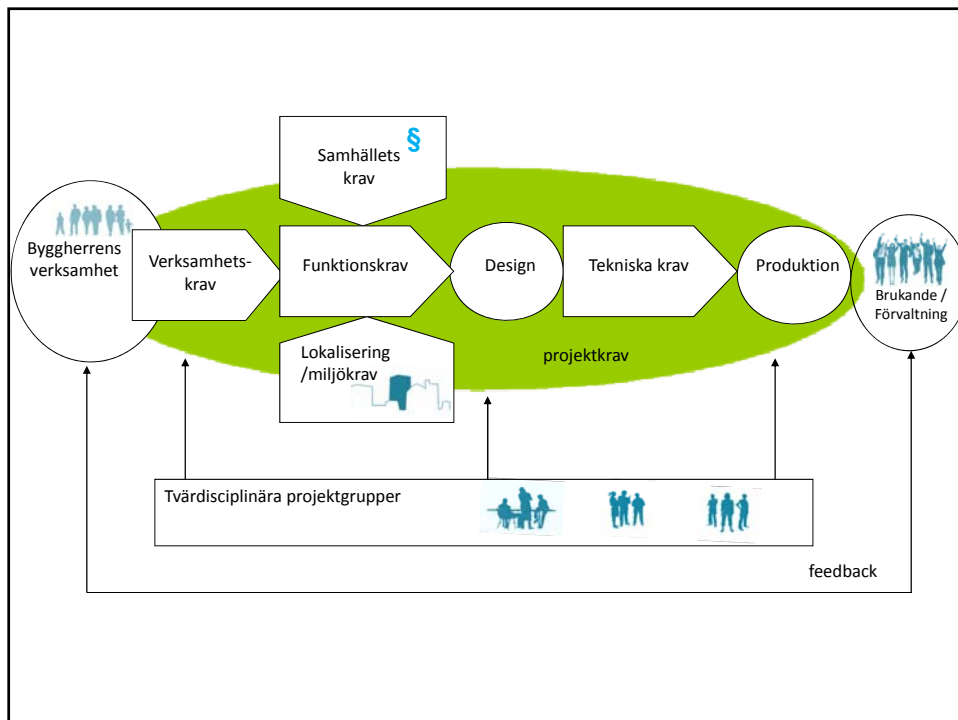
Samhällets krav §

Byggherrens verksamhet

Verksamhets-krav

Funktionskrav

Design

Tekniska krav

Produktion

Brukande / Förvaltning

Lokalisering /miljökrav

projektkrav

Tvärdisciplinära projektgrupper

feedback